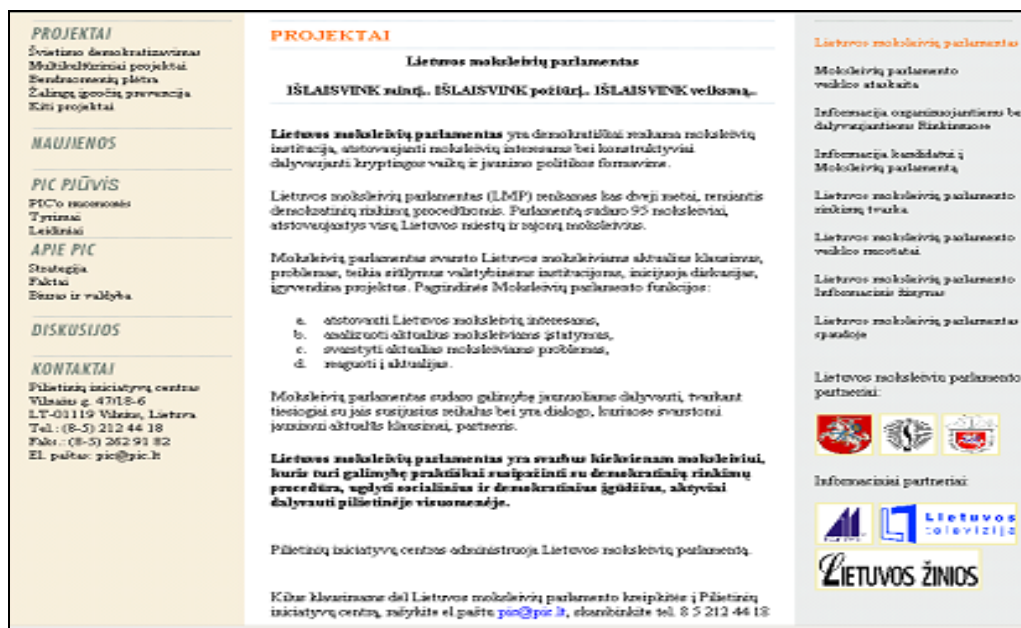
PROJEKTAI
Švietimo demokratizavimas
Multikultūriniai projektai
Bendruomenių plėtra
Žalingų įpročių prevencija
Kiti projektai

NAUJIENOS

PIC PJŪVIS
PIC'o ruomonės
Tyrimai
Leidiniai

APIE PIC
Strategija
Faktai
Biuro ir valdyba

DISKUSIJOS

KONTAKTAI
Pilietinių iniciatyvų centras
Vilniaus g. 47/18-6
LT-01119 Vilnius, Lietuva
Tel.: (8-5) 212 44 18
Faks.: (8-5) 262 91 82
El. paštas: pic@pic.lt

PROJEKTAI

Lietuvos moksleivių parlamentas

IŠLAISVINK mintį.. IŠLAISVINK požiūrį.. IŠLAISVINK veiksmą..

Lietuvos moksleivių parlamentas yra demokratiškai renkama moksleivių institucija, atstovaujanti moksleivių interesams bei konstruktyviai dalyvaujanti kryptingos vaikų ir jaunimo politikos formavime.

Lietuvos moksleivių parlamentas (LMP) renkamas kas dveji metai, remiantis demokratinių rinkimų procedūromis. Parlamentą sudaro 95 moksleiviai, atstovaujantys visų Lietuvos miestų ir rajonų moksleivius.

Moksleivių parlamentas svarsto Lietuvos moksleiviams aktualius klausimus, problemas, teikia siūlymus valstybinėms institucijoms, inicijuoja diskusijas, įgyvendina projektus. Pagrindinės Moksleivių parlamento funkcijos:

a. atstovauti Lietuvos moksleivių interesams,
b. analizuoti aktualius moksleiviams įstatymus,
c. svarstyti aktualias moksleiviams problemas,
d. reaguoti į aktualijas.

Moksleivių parlamentas sudaro galimybę jaunuoliams dalyvauti, tvarkant tiesiogiai su jais susijusius reikalus bei yra dialogo, kuriame svarstomi jaunimui aktualūs klausimai, partneris.

Lietuvos moksleivių parlamentas yra svarbus kiekvienam moksleiviui, kuris turi galimybę praktiškai susipažinti su demokratinių rinkimų procedūra, ugdyti socialinius ir demokratinius įgūdžius, aktyviai dalyvauti pilietinėje visuomenėje.

Pilietinių iniciatyvų centras administruoja Lietuvos moksleivių parlamentą.

Kitus klausimus dėl Lietuvos moksleivių parlamento kreipkitės į Pilietinių iniciatyvų centrą, rašykite el.paštu pic@pic.lt, skambinkite tel. 8 5 212 44 18

Lietuvos moksleivių parlamentas

Moksleivių parlamento veiklos ataskaita

Informacija organizuojantiems bei dalyvaujantiems Rinkimuose

Informacija kandidatui į Moksleivių parlamentą

Lietuvos moksleivių parlamento rinkimų tvarka

Lietuvos moksleivių parlamento veiklos nuostatai

Lietuvos moksleivių parlamento Informacinis žinynas

Lietuvos moksleivių parlamentas spaudoje

Lietuvos moksleivių parlamento partneriai:

Informaciniai partneriai:

Lietuvos televizija

LIETUVOS ŽINIOS